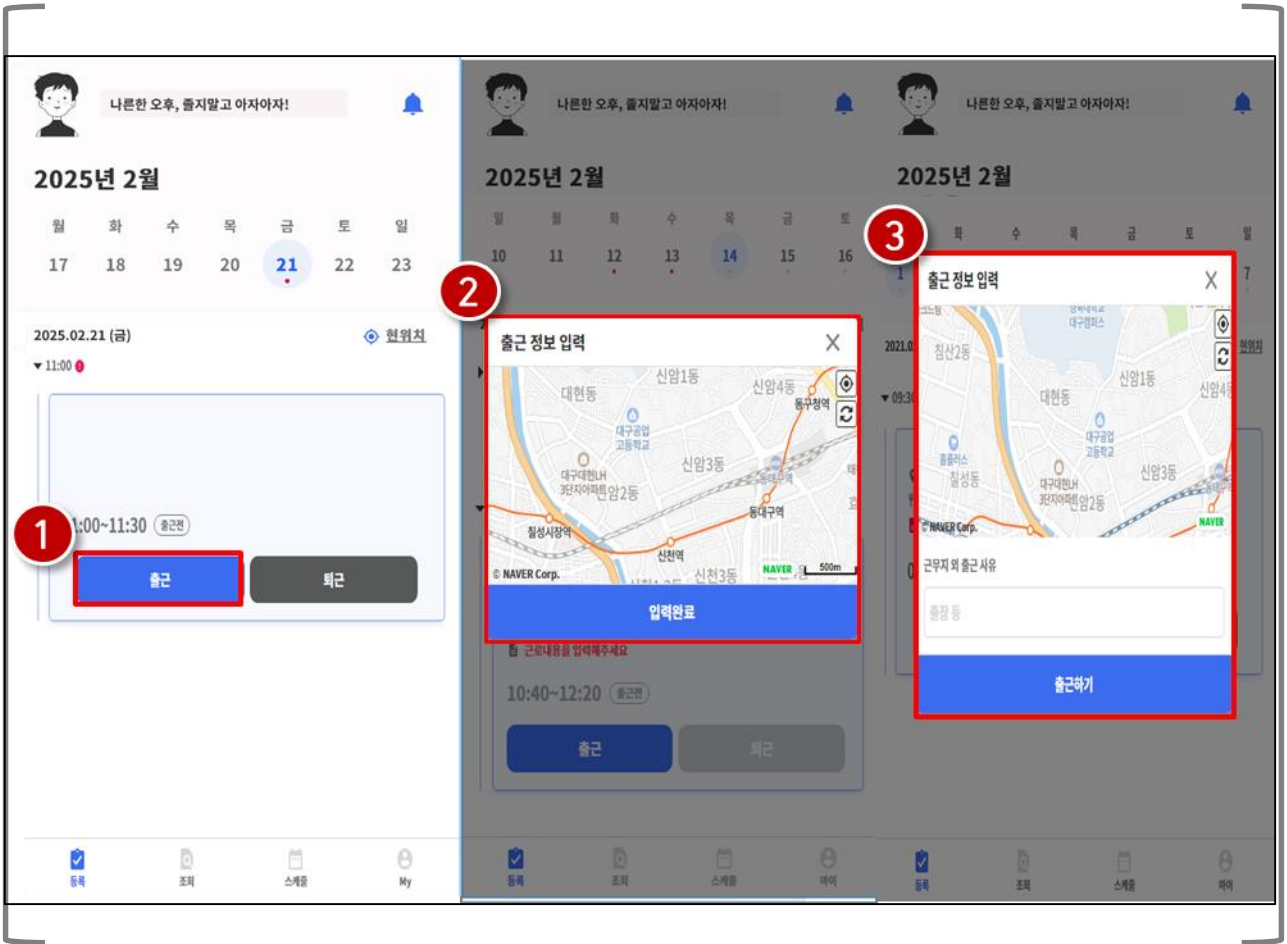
나른한 오후, 졸지말고 아자아자!

2025년 2월

월 화 수 목 금 토 일
17 18 19 20 21 22 23

2025.02.21 (금)
현위치

▾ 11:00

1

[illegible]1:00~11:30 출근전

출근
퇴근

등록 조회 스케줄 My

나른한 오후, 졸지말고 아자아자!

2025년 2월

일 월 화 수 목 금 토
10 11 12 13 14 15 16

2

출근 정보 입력

X

신암1동
신암4동
대현동
동구청역
대구공업고등학교
신암3동
대구대현LH 3단지아파트
신암2동
동대구역
칠성시장역
신천역
신천3동
© NAVER Corp.
NAVER
500m

입력완료

근로내용을 입력해주세요

10:40~12:20 출근전

출근
퇴근

등록 조회 스케줄 마이

나른한 오후, 졸지말고 아자아자!

2025년 2월

3

월 화 수 목 금 토 일
1 7

출근 정보 입력

X

대구캠퍼스
침산2동
신암1동
대현동
신암4
대구공업고등학교
홈플러스
칠성동
대구대현LH 3단지아파트
신암3동
신암2동
© NAVER Corp.
NAVER

2021.0
현위치
▾ 09:3

근무지 외 출근 사유

출장 등

출근하기

등록 조회 스케줄 마이